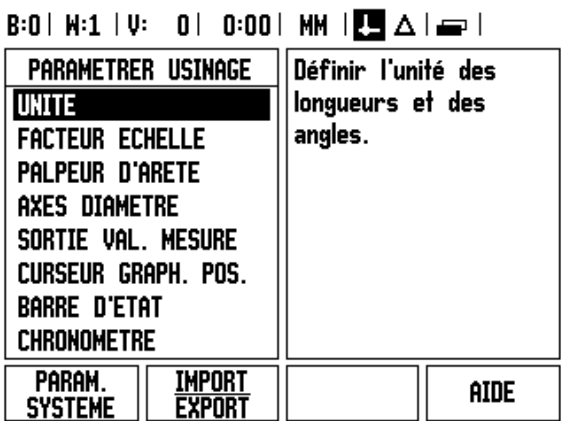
B:0 | W:1 | V: 0 | 0:00 | MM | | Δ | |

PARAMETRER USINAGE
UNITE
FACTEUR ECHELLE
PALPEUR D'ARETE
AXES DIAMETRE
SORTIE VAL. MESURE
CURSEUR GRAPH. POS.
BARRE D'ETAT
CHRONOMETRE

Définir l'unité des longueurs et des angles.

PARAM. SYSTEME
IMPORT EXPORT
AIDE